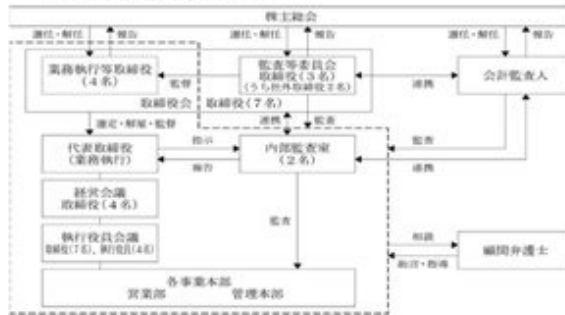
株主総会

選任・解任
報告
選任・解任
報告

業務執行等取締役
（4名）

監督

監査等委員会
取締役（3名）
（うち社外取締役2名）

取締役会　取締役（7名）

連携

会計監査人

選定・解職・監督

代表取締役
（業務執行）

指示

報告

連携
監査

内部監査室
（2名）

監査

連携

経営会議
取締役（4名）

執行役員会議
取締役（7名）、執行役員（4名）

監査

相談

顧問弁護士

助言・指導

各事業本部
営業部　管理本部